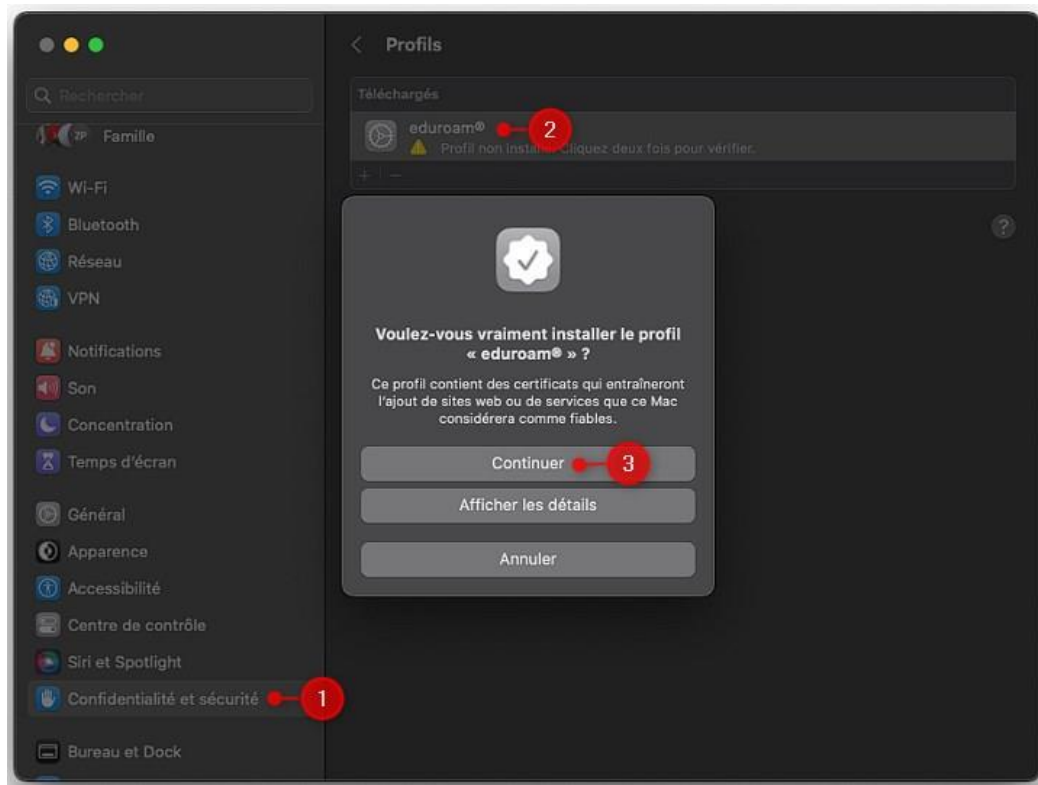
Rechercher
ZP Famille
Wi-Fi
Bluetooth
Réseau
VPN
Notifications
Son
Concentration
Temps d'écran
Général
Apparence
Accessibilité
Centre de contrôle
Siri et Spotlight
Confidentialité et sécurité
1
Bureau et Dock

Profils
Téléchargés
eduroam®
2
Profil non install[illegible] Cliquez deux fois pour vérifier.
+ −
?

Voulez-vous vraiment installer le profil « eduroam® » ?
Ce profil contient des certificats qui entraîneront l'ajout de sites web ou de services que ce Mac considérera comme fiables.
Continuer
3
Afficher les détails
Annuler